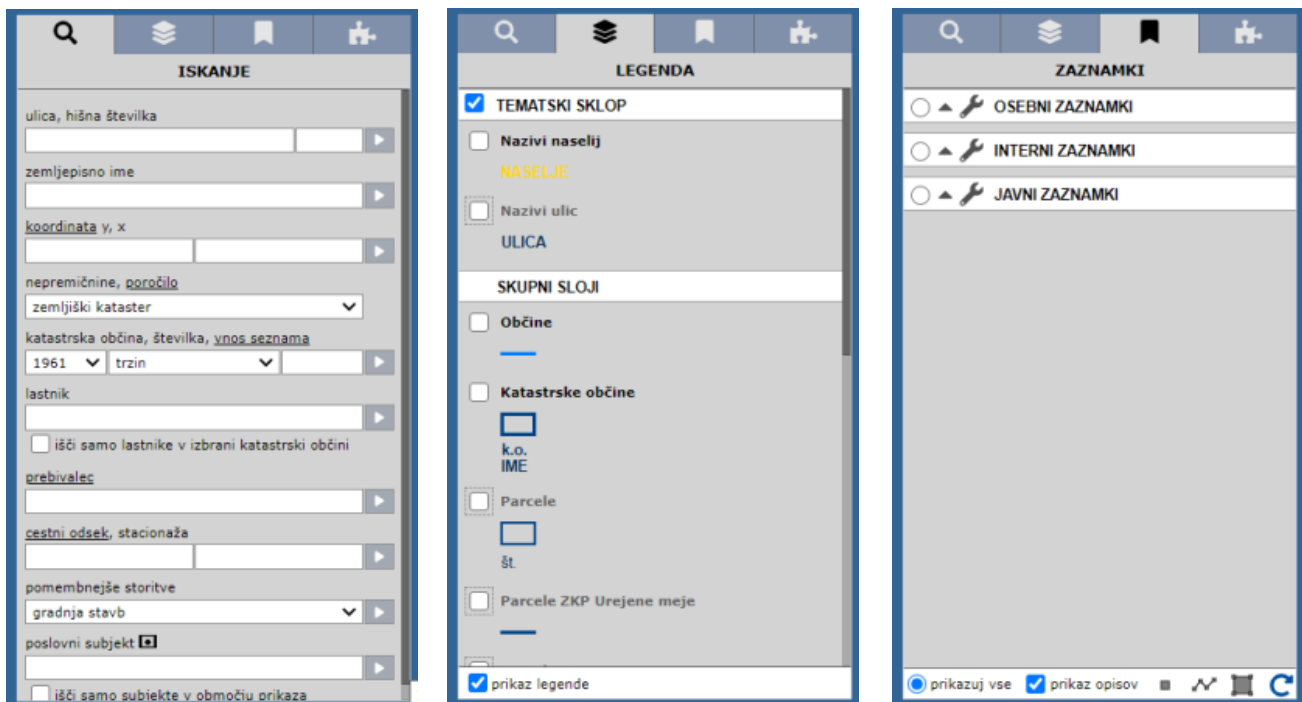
ISKANJE

ulica, hišna številka

zemljepisno ime

koordinata y, x

nepremičnine, poročilo

zemljiški kataster

katastrska občina, številka, vnos seznama

1961 | trzin

lastnik

išči samo lastnike v izbrani katastrski občini

prebivalec

cestni odsek, stacionaža

pomembnejše storitve

gradnja stavb

poslovni subjekt

išči samo subjekte v območju prikaza

LEGENDA

TEMATSKI SKLOP

Nazivi naselij

NASELJE

Nazivi ulic

ULICA

SKUPNI SLOJI

Občine

Katastrske občine

k.o.
IME

Parcele

št.

Parcele ZKP Urejene meje

prikaz legende

ZAZNAMKI

OSEBNI ZAZNAMKI

INTERNI ZAZNAMKI

JAVNI ZAZNAMKI

prikazuj vse
prikaz opisov